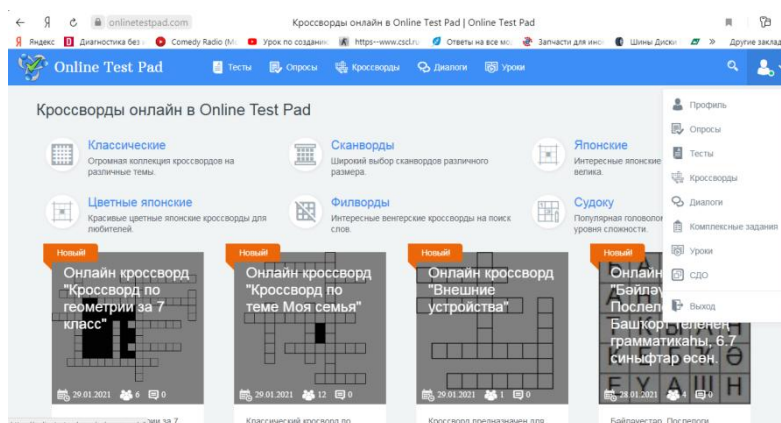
← Я ⟳ onlinetestpad.com Кроссворды онлайн в Online Test Pad | Online Test Pad

Яндекс Диагностика без Comedy Radio (M: Урок по создани https--www.cscl.ru Ответы на все мо Запчасти для инос Шины Диски » Другие заклад

Online Test Pad Тесты Опросы Кроссворды Диалоги Уроки

Кроссворды онлайн в Online Test Pad

Классические
Огромная коллекция кроссвордов на различные темы.

Сканворды
Широкий выбор сканвордов различного размера.

Японские
Интересные японские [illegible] велика.

Цветные японские
Красивые цветные японские кроссворды для любителей.

Филворды
Интересные венгерские кроссворды на поиск слов.

Судоку
Популярная головол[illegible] уровня сложности.

Профиль
Опросы
Тесты
Кроссворды
Диалоги
Комплексные задания
Уроки
СДО
Выход

Новый
Онлайн кроссворд "Кроссворд по геометрии за 7 класс"
29.01.2021 6 0

Новый
Онлайн кроссворд "Кроссворд по теме Моя семья"
29.01.2021 12 0

Новый
Онлайн кроссворд "Внешние устройства"
29.01.2021 1 0

Новый
Онлайн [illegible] "Бәйлә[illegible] Послел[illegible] Башҡорт теленең грамматикаһы, 6.7 синыфтар өсөн.
28.01.2021 4 0

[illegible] за 7
Классический кросворд по
Кроссворд предназначен для
Бәйләүестәр. Послелоги